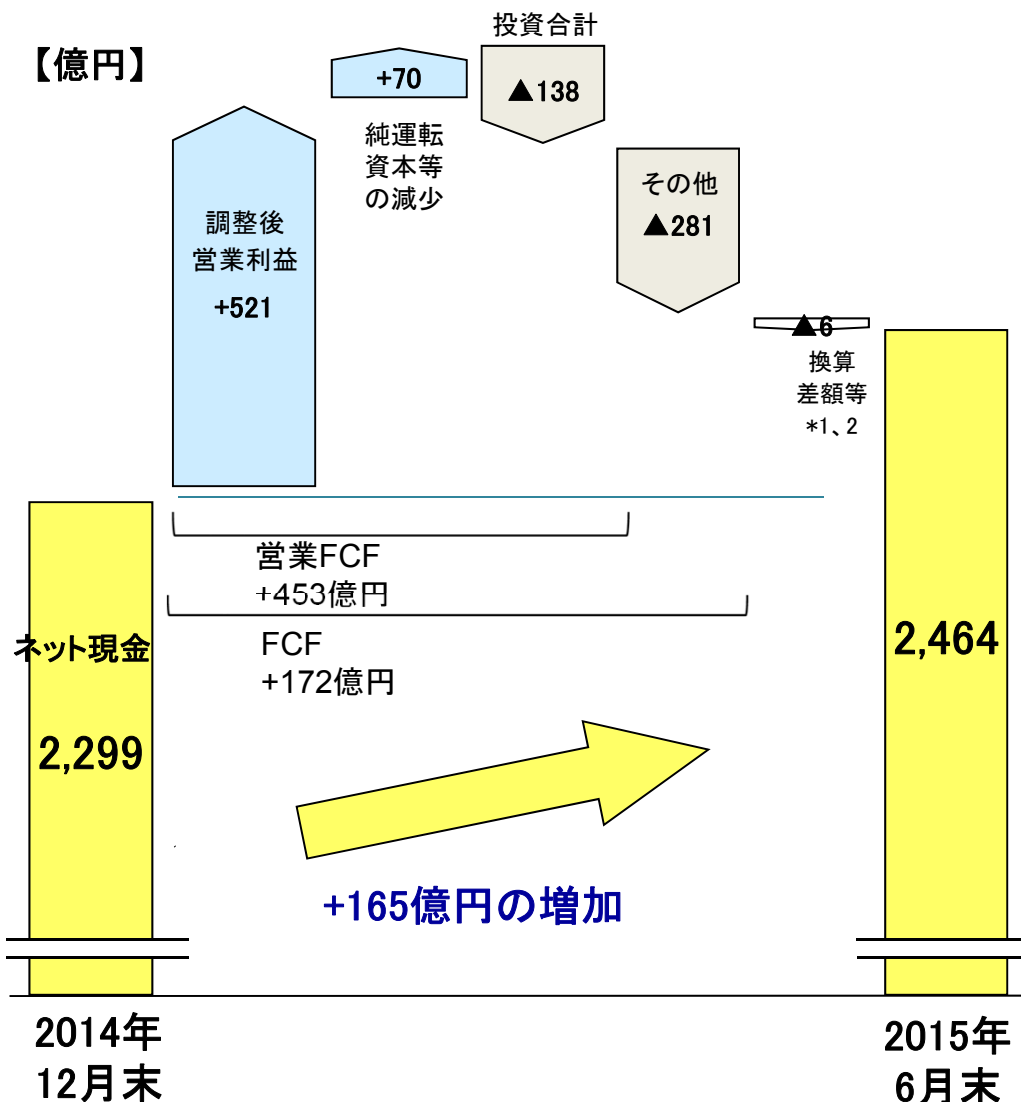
【億円】

調整後
営業利益
+521

+70
純運転
資本等
の減少

投資合計
▲138

その他
▲281

▲6
換算
差額等
*1、2

営業FCF
+453億円

FCF
+172億円

ネット現金
2,299

2,464

+165億円の増加

2014年
12月末

2015年
6月末